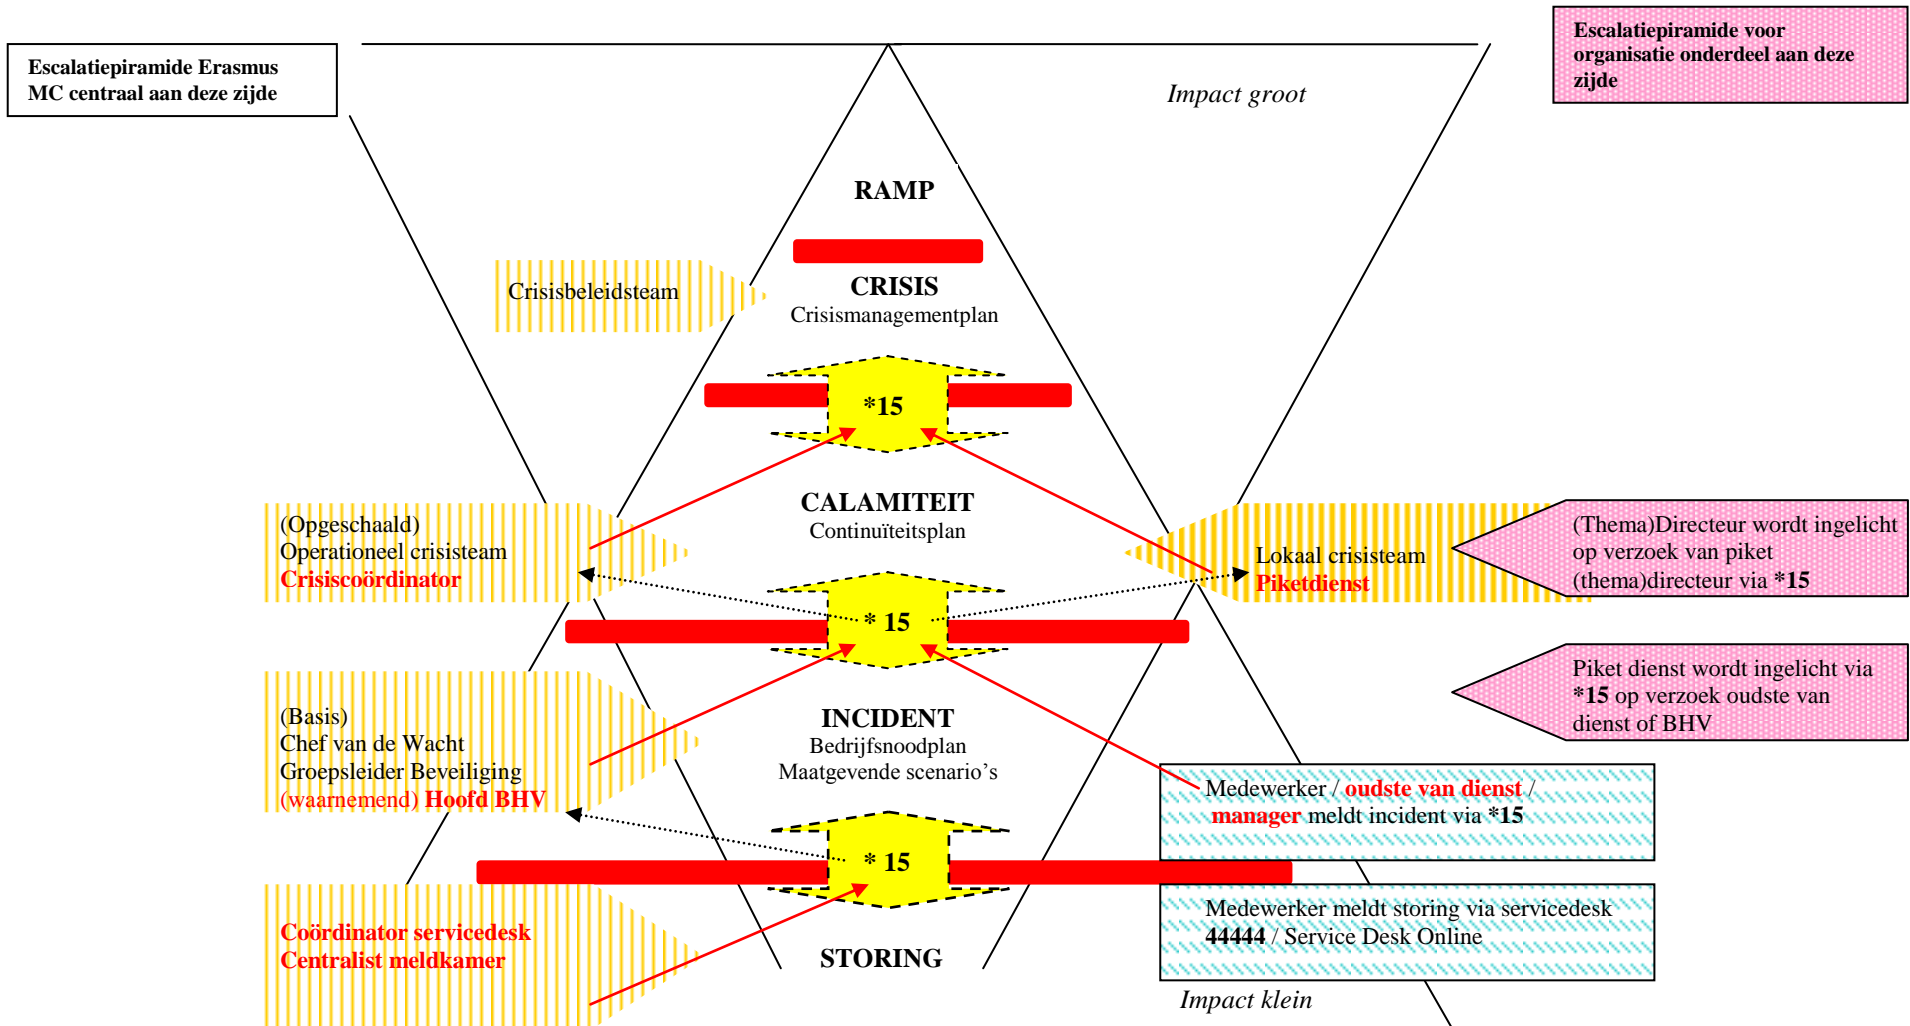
Escalatiepiramide Erasmus MC centraal aan deze zijde

Escalatiepiramide voor organisatie onderdeel aan deze zijde

Impact groot

RAMP

Crisisbeleidsteam

CRISIS
Crisismanagementplan

*15

CALAMITEIT
Continuïteitsplan

(Opgeschaald)
Operationeel crisisteam
Crisiscoördinator

Lokaal crisisteam
Piketdienst

(Thema)Directeur wordt ingelicht op verzoek van piket (thema)directeur via *15

* 15

Piket dienst wordt ingelicht via *15 op verzoek oudste van dienst of BHV

INCIDENT
Bedrijfsnoodplan
Maatgevende scenario's

(Basis)
Chef van de Wacht
Groepsleider Beveiliging
(waarnemend) Hoofd BHV

Medewerker / oudste van dienst / manager meldt incident via *15

* 15

Medewerker meldt storing via servicedesk 44444 / Service Desk Online

Coördinator servicedesk
Centralist meldkamer

STORING

Impact klein